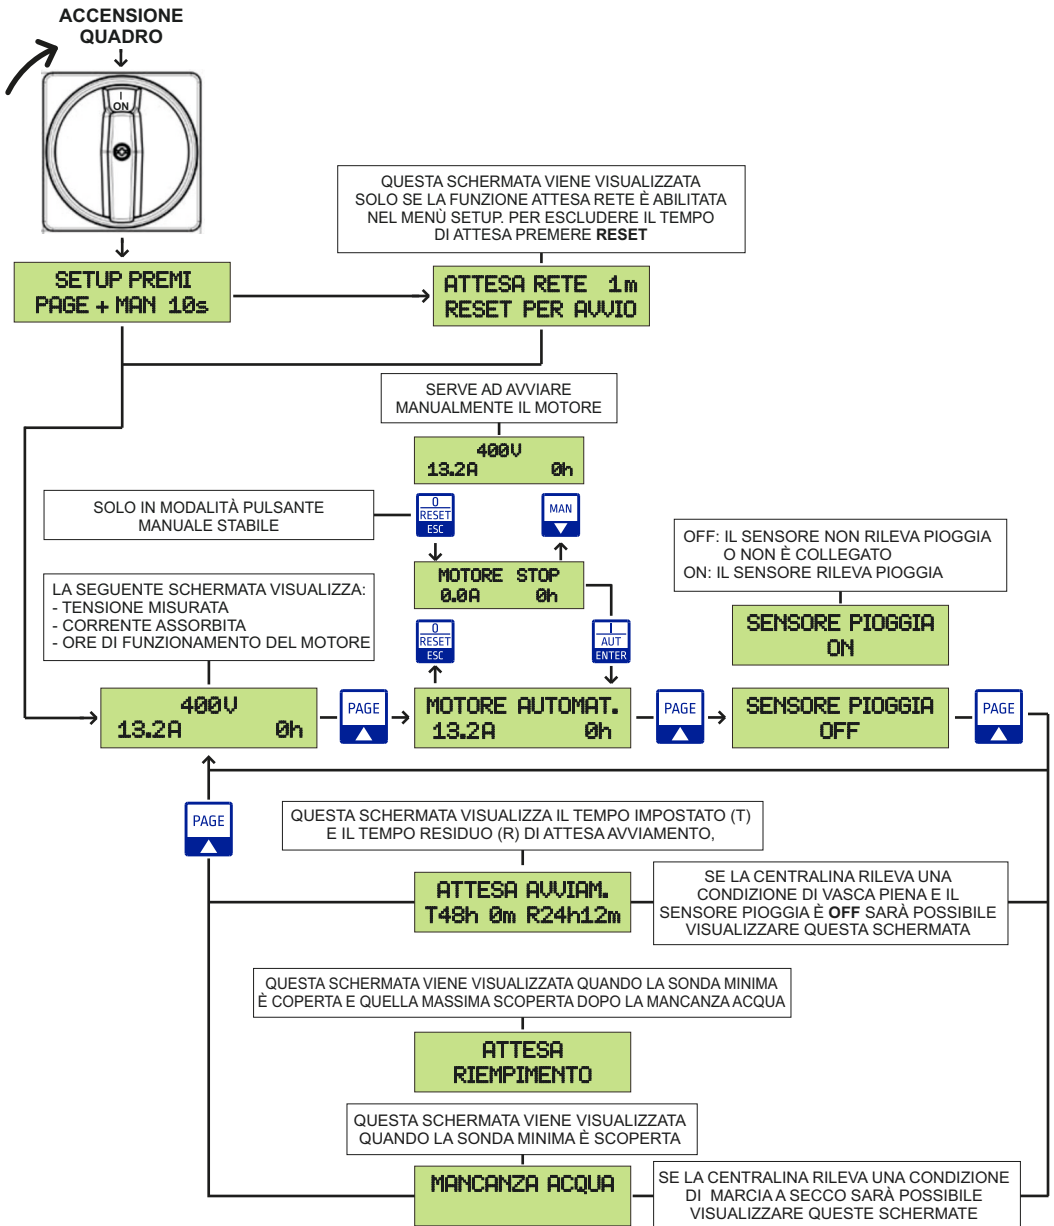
ACCENSIONE QUADRO

I
ON

QUESTA SCHERMATA VIENE VISUALIZZATA SOLO SE LA FUNZIONE ATTESA RETE È ABILITATA NEL MENÙ SETUP. PER ESCLUDERE IL TEMPO DI ATTESA PREMERE **RESET**

SETUP PREMI
PAGE + MAN 10s

ATTESA RETE 1m
RESET PER AVVIO

SERVE AD AVVIARE MANUALMENTE IL MOTORE

400V
13.2A 0h

SOLO IN MODALITÀ PULSANTE MANUALE STABILE

0
RESET
ESC

MAN

OFF: IL SENSORE NON RILEVA PIOGGIA O NON È COLLEGATO
ON: IL SENSORE RILEVA PIOGGIA

MOTORE STOP
0.0A 0h

LA SEGUENTE SCHERMATA VISUALIZZA:
- TENSIONE MISURATA
- CORRENTE ASSORBITA
- ORE DI FUNZIONAMENTO DEL MOTORE

0
RESET
ESC

I
AUT
ENTER

SENSORE PIOGGIA
ON

400V
13.2A 0h

PAGE

MOTORE AUTOMAT.
13.2A 0h

PAGE

SENSORE PIOGGIA
OFF

PAGE

PAGE

QUESTA SCHERMATA VISUALIZZA IL TEMPO IMPOSTATO (T) E IL TEMPO RESIDUO (R) DI ATTESA AVVIAMENTO,

ATTESA AVVIAM.
T48h 0m R24h12m

SE LA CENTRALINA RILEVA UNA CONDIZIONE DI VASCA PIENA E IL SENSORE PIOGGIA È **OFF** SARÀ POSSIBILE VISUALIZZARE QUESTA SCHERMATA

QUESTA SCHERMATA VIENE VISUALIZZATA QUANDO LA SONDA MINIMA È COPERTA E QUELLA MASSIMA SCOPERTA DOPO LA MANCANZA ACQUA

ATTESA
RIEMPIMENTO

QUESTA SCHERMATA VIENE VISUALIZZATA QUANDO LA SONDA MINIMA È SCOPERTA

MANCANZA ACQUA

SE LA CENTRALINA RILEVA UNA CONDIZIONE DI MARCIA A SECCO SARÀ POSSIBILE VISUALIZZARE QUESTE SCHERMATE